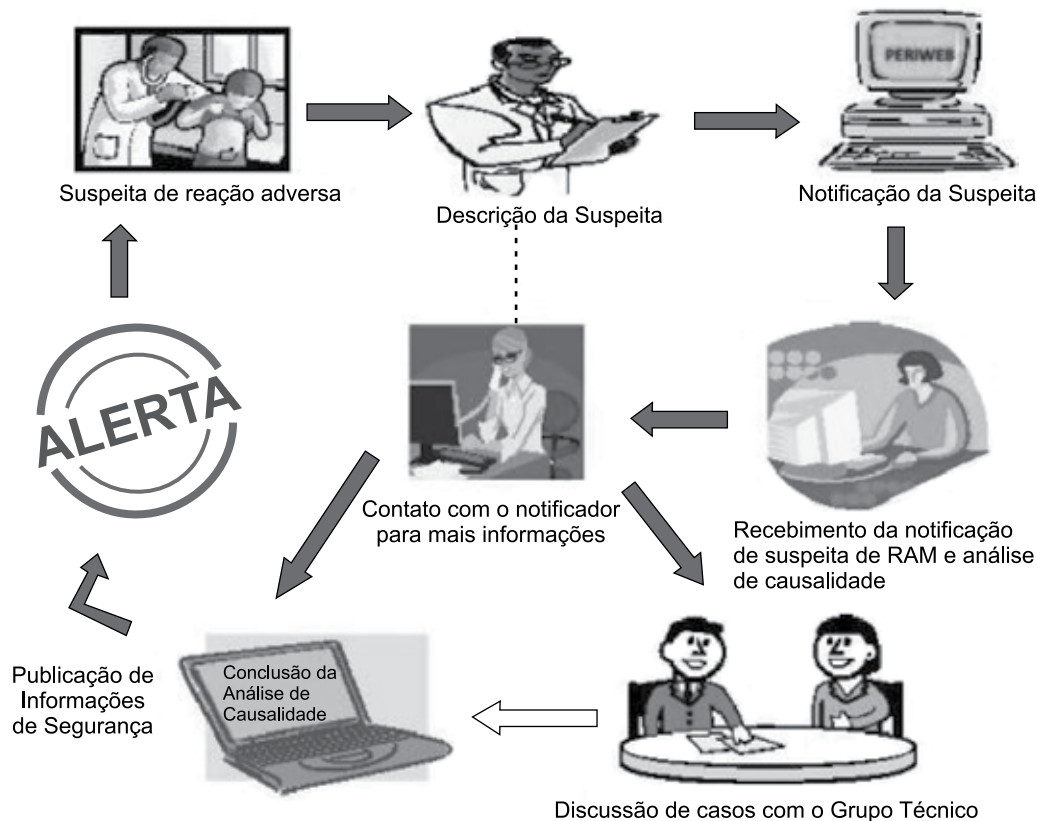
Suspeita de reação adversa

Descrição da Suspeita

PERIWEB

Notificação da Suspeita

ALERTA

Contato com o notificador para mais informações

Recebimento da notificação de suspeita de RAM e análise de causalidade

Publicação de Informações de Segurança

Conclusão da Análise de Causalidade

Discussão de casos com o Grupo Técnico